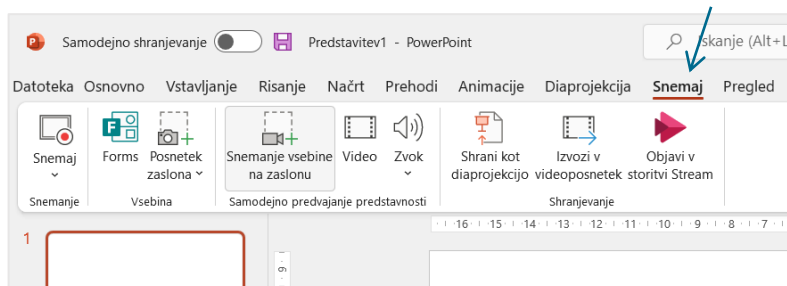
Samodejno shranjevanje Predstavitev1 - PowerPoint

Iskanje (Alt+L

Datoteka Osnovno Vstavljanje Risanje Načrt Prehodi Animacije Diaprojekcija Snemaj Pregled

Snemaj

Snemanje

Forms Posnetek zaslona

Vsebina

Snemanje vsebine na zaslonu Video Zvok

Samodejno predvajanje predstavnosti

Shrani kot diaprojekcijo Izvozi v videoposnetek Objavi v storitvi Stream

Shranjevanje

16 15 14 13 12 11 10 9 8 7 6 5 4 3 2 1 0 1 2 3

1

9